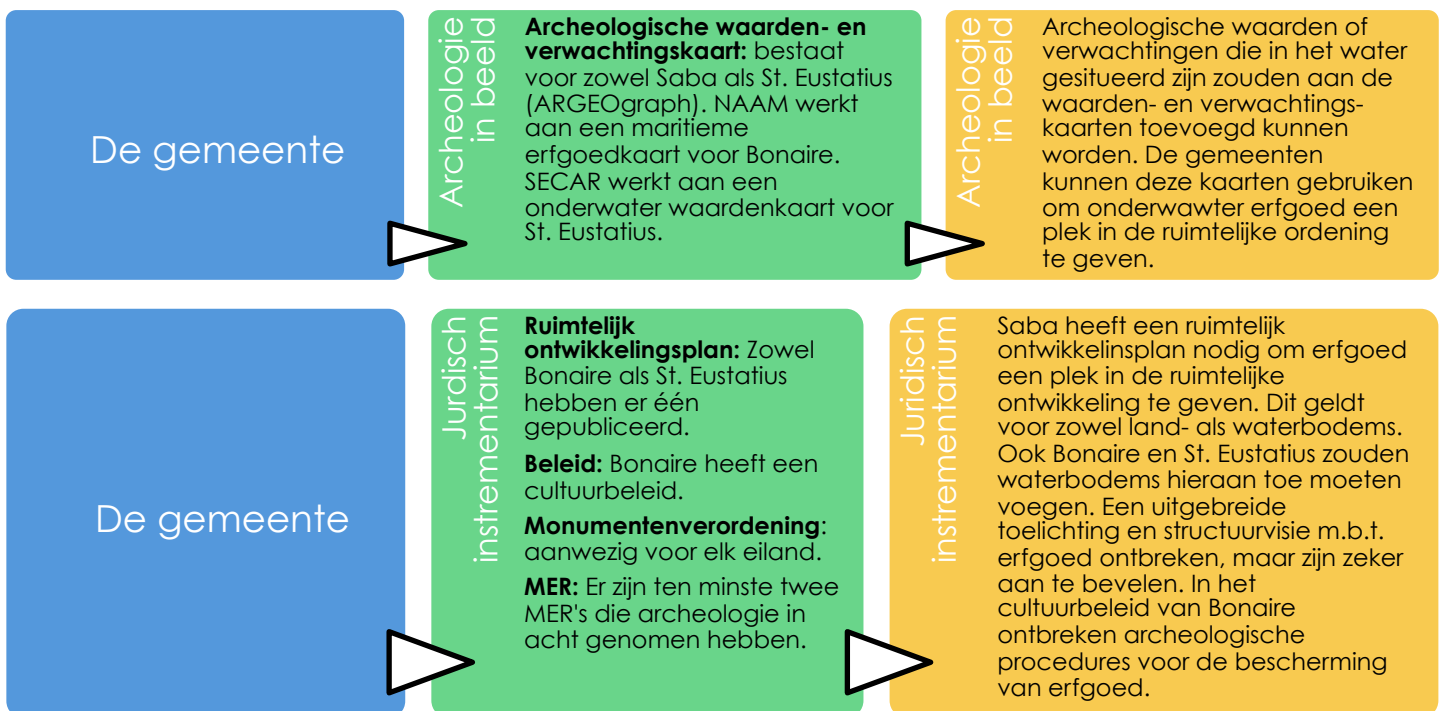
De gemeente

Archeologie in beeld

**Archeologische waarden- en verwachtingskaart:** bestaat voor zowel Saba als St. Eustatius (ARGEOgraph). NAAM werkt aan een maritieme erfgoedkaart voor Bonaire. SECAR werkt aan een onderwater waardenkaart voor St. Eustatius.

Archeologie in beeld

Archeologische waarden of verwachtingen die in het water gesitueerd zijn zouden aan de waarden- en verwachtingskaarten toevoegd kunnen worden. De gemeenten kunnen deze kaarten gebruiken om onderwawter erfgoed een plek in de ruimtelijke ordening te geven.

De gemeente

Juridisch instrementarium

**Ruimtelijk ontwikkelingsplan:** Zowel Bonaire als St. Eustatius hebben er één gepubliceerd.

**Beleid:** Bonaire heeft een cultuurbeleid.

**Monumentenverordening**: aanwezig voor elk eiland.

**MER:** Er zijn ten minste twee MER's die archeologie in acht genomen hebben.

Juridisch instrementarium

Saba heeft een ruimtelijk ontwikkelinsplan nodig om erfgoed een plek in de ruimtelijke ontwikkeling te geven. Dit geldt voor zowel land- als waterbodems. Ook Bonaire en St. Eustatius zouden waterbodems hieraan toe moeten voegen. Een uitgebreide toelichting en structuurvisie m.b.t. erfgoed ontbreken, maar zijn zeker aan te bevelen. In het cultuurbeleid van Bonaire ontbreken archeologische procedures voor de bescherming van erfgoed.